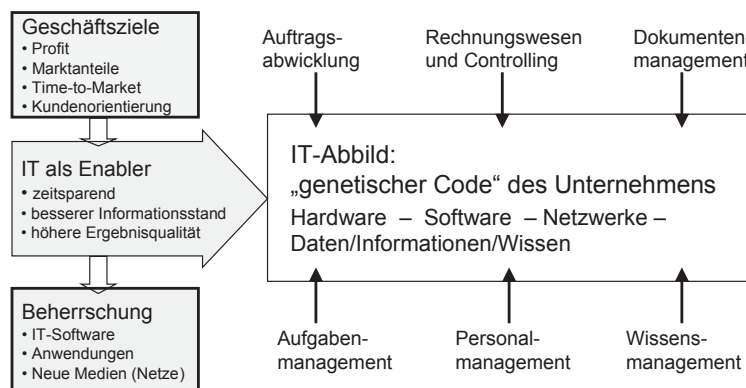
Geschäftsziele
• Profit
• Marktanteile
• Time-to-Market
• Kundenorientierung

IT als Enabler
• zeitsparend
• besserer Informationsstand
• höhere Ergebnisqualität

Beherrschung
• IT-Software
• Anwendungen
• Neue Medien (Netze)

Auftragsabwicklung

Rechnungswesen und Controlling

Dokumentenmanagement

IT-Abbild:
„genetischer Code“ des Unternehmens
Hardware – Software – Netzwerke – Daten/Informationen/Wissen

Aufgabenmanagement

Personalmanagement

Wissensmanagement